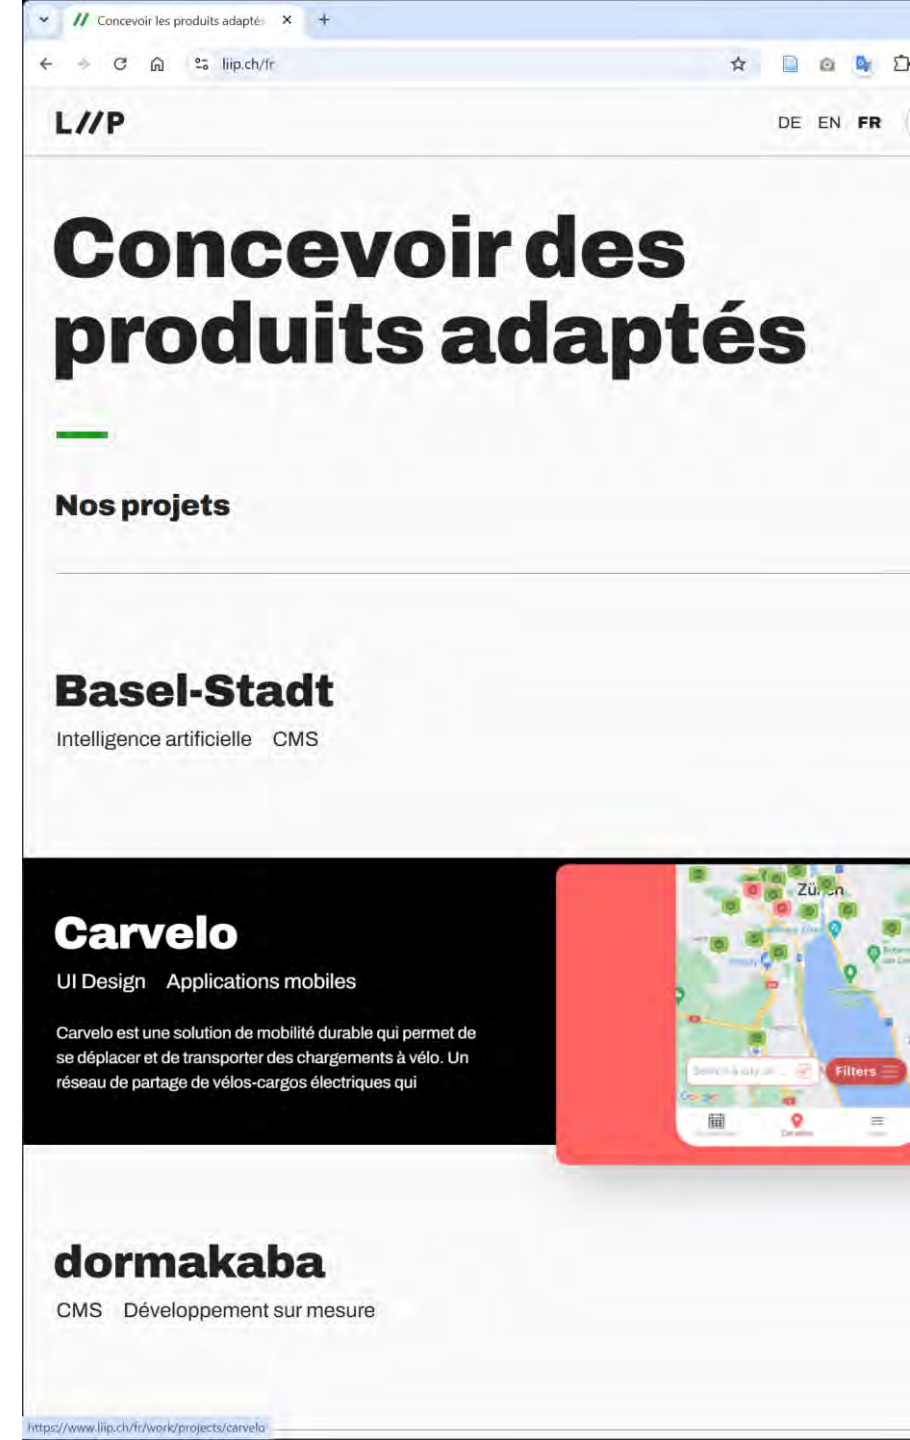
Concevoir les produits adapté ×
+
liip.ch/fr

L//P
DE EN FR

Concevoir des produits adaptés

Nos projets

Basel-Stadt
Intelligence artificielle CMS

Carvelo
UI Design Applications mobiles

Carvelo est une solution de mobilité durable qui permet de se déplacer et de transporter des chargements à vélo. Un réseau de partage de vélos-cargos électriques qui

Zü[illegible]
Filters

dormakaba
CMS Développement sur mesure

https://www.liip.ch/fr/work/projects/carvelo